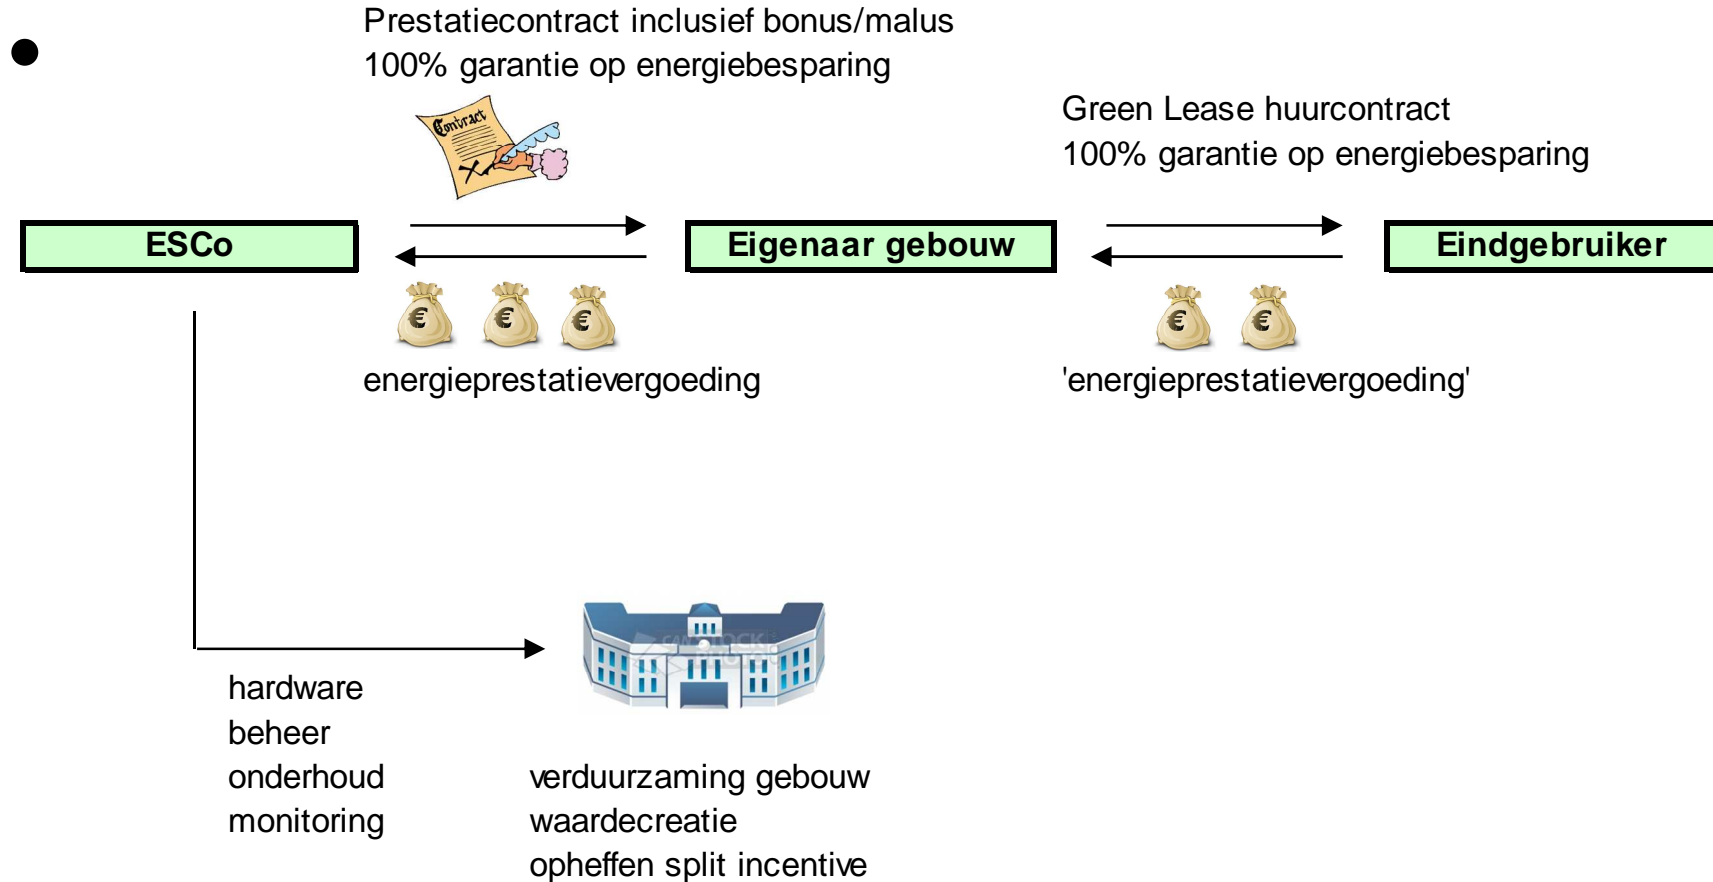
Prestatiecontract inclusief bonus/malus
100% garantie op energiebesparing

Contract

Green Lease huurcontract
100% garantie op energiebesparing

ESCo

Eigenaar gebouw

Eindgebruiker

€ € €

€ €

energieprestatievergoeding

'energieprestatievergoeding'

hardware
beheer
onderhoud
monitoring

verduurzaming gebouw
waardecreatie
opheffen split incentive